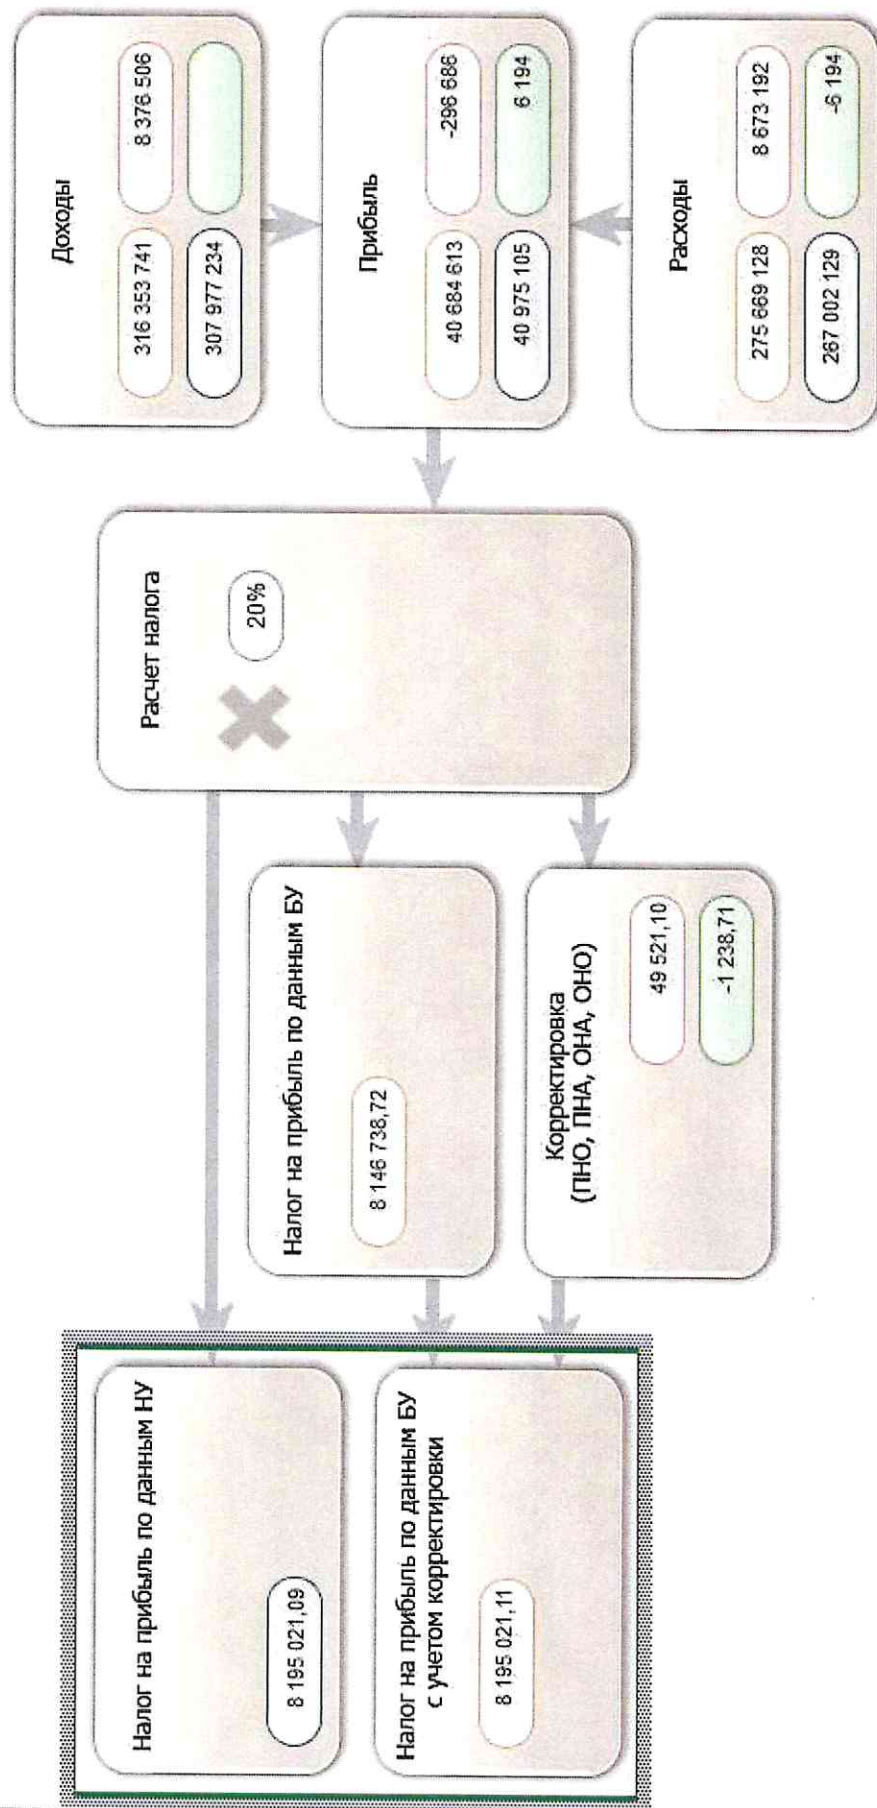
Доходы

316 353 741

8 376 506

307 977 234

Прибыль

40 684 613

-296 686

40 975 105

6 194

Расходы

275 669 128

8 673 192

267 002 129

-6 194

Расчет налога

20%

Налог на прибыль по данным БУ

8 146 738,72

Корректировка (ПНО, ПНА, ОНА, ОНО)

49 521,10

-1 238,71

Налог на прибыль по данным НУ

8 195 021,09

Налог на прибыль по данным БУ с учетом корректировки

8 195 021,11